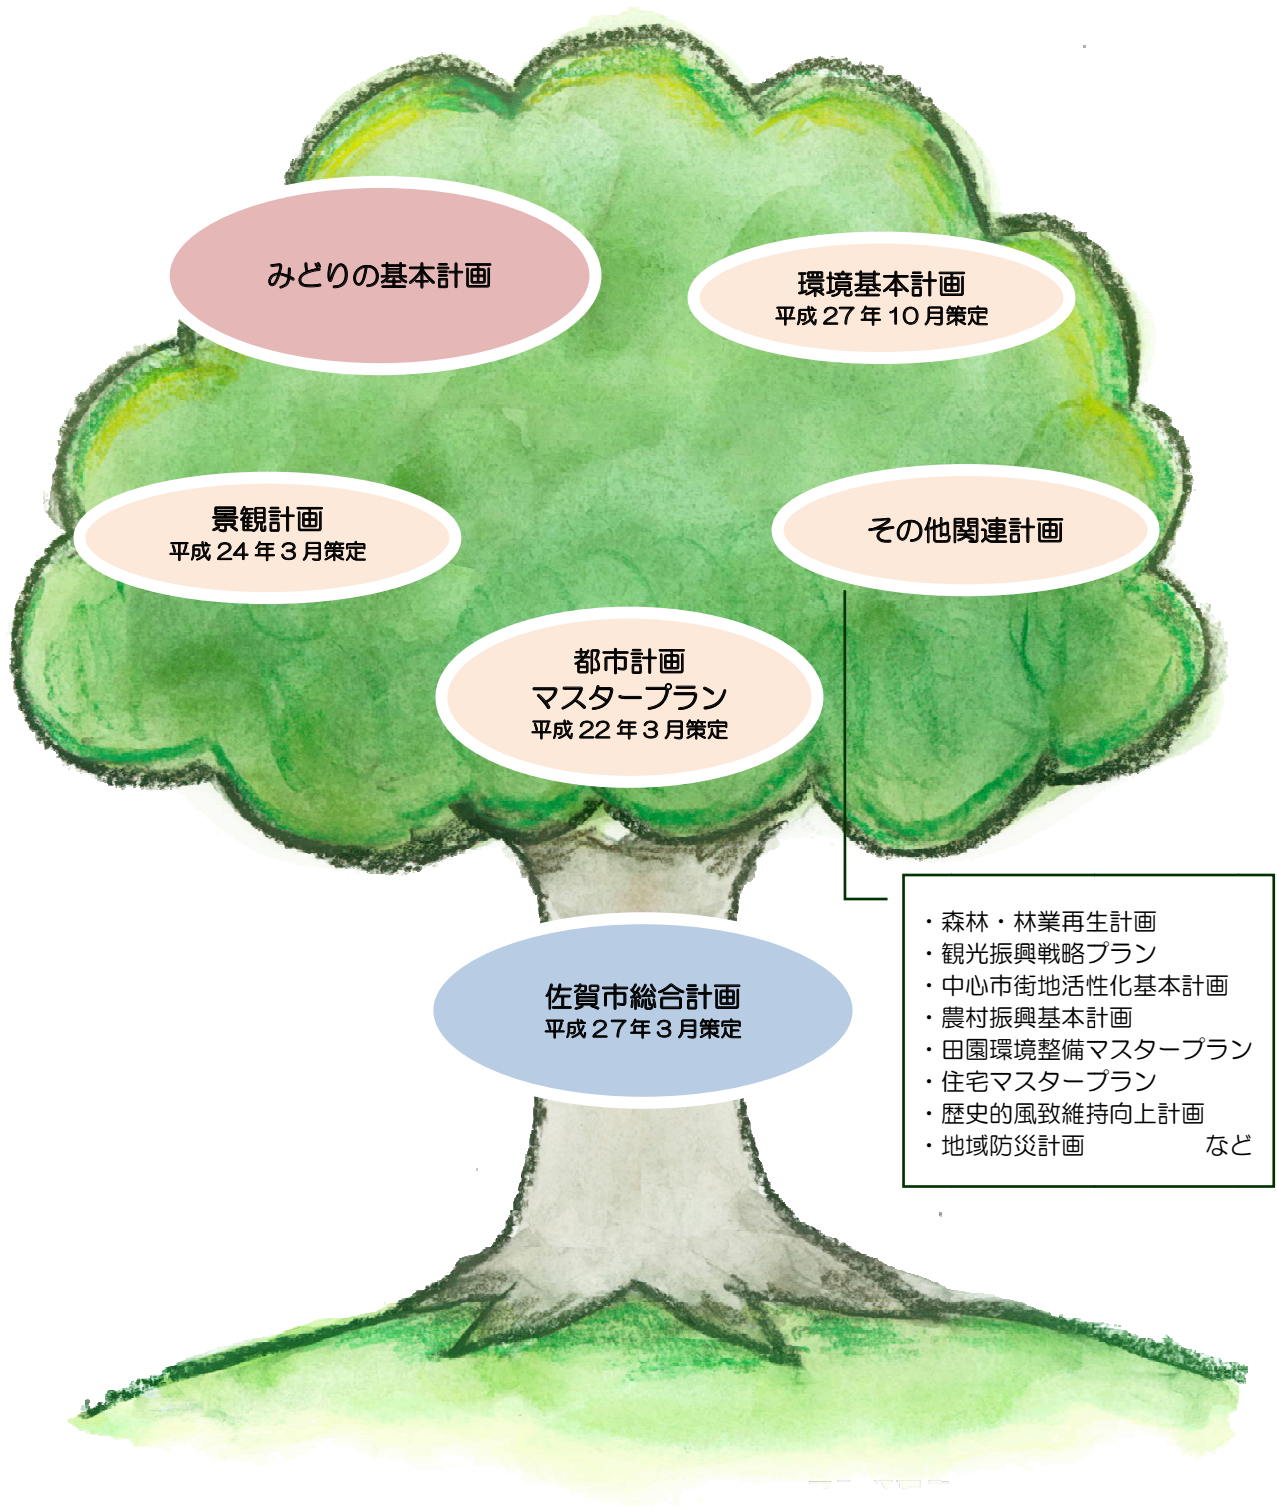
みどりの基本計画

環境基本計画
平成 27 年 10 月策定

景観計画
平成 24 年 3 月策定

その他関連計画

都市計画
マスタープラン
平成 22 年 3 月策定

佐賀市総合計画
平成 27 年 3 月策定

・森林・林業再生計画
・観光振興戦略プラン
・中心市街地活性化基本計画
・農村振興基本計画
・田園環境整備マスタープラン
・住宅マスタープラン
・歴史的風致維持向上計画
・地域防災計画　など